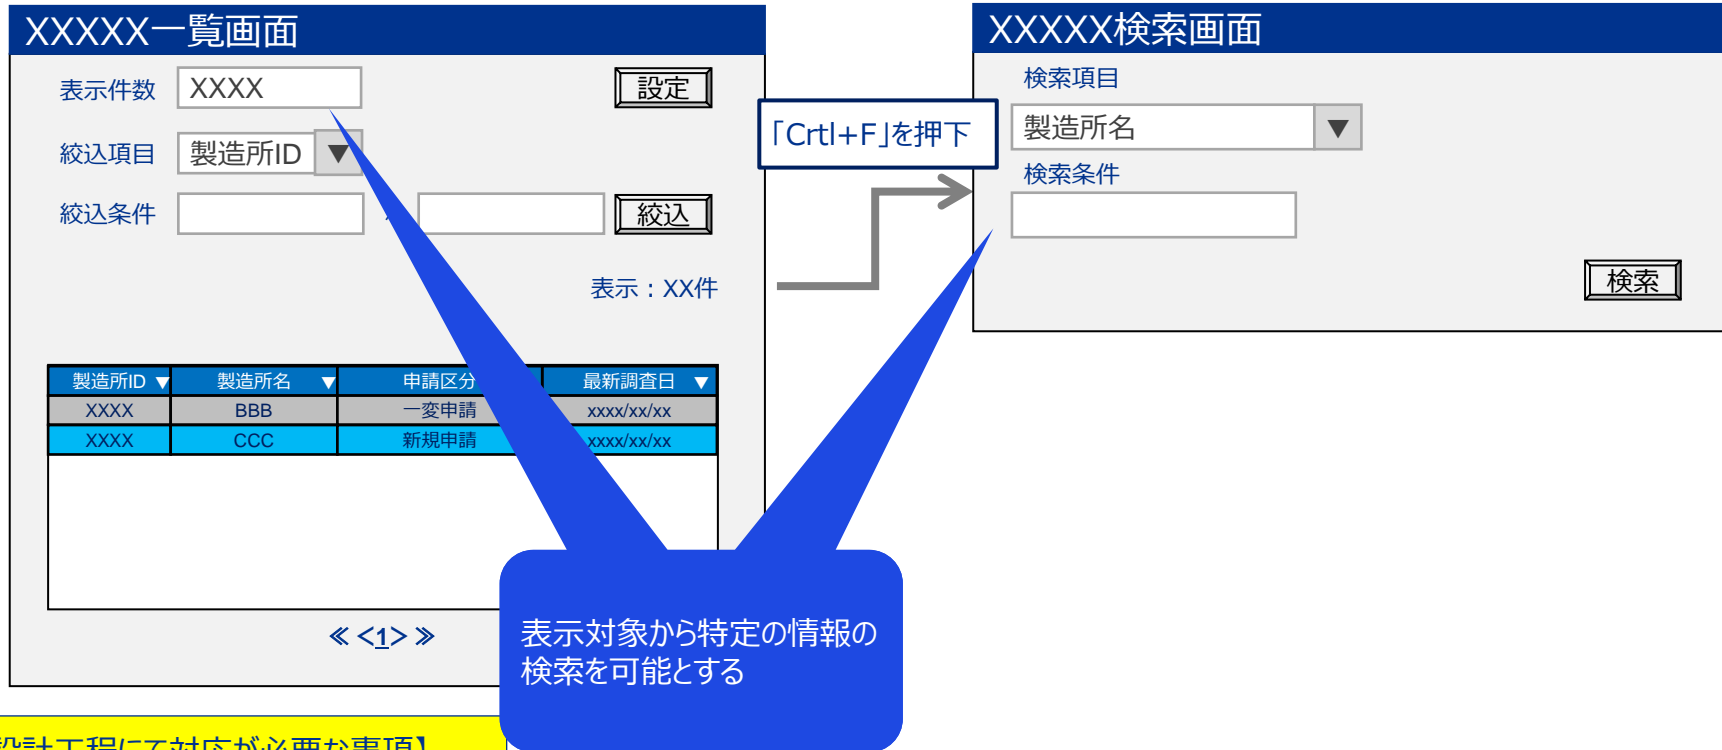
XXXXX一覧画面

表示件数 XXXX 設定

絞込項目 製造所ID ▼

絞込条件 絞込

表示：XX件

| 製造所ID ▼ | 製造所名 ▼ | 申請区分 | 最新調査日 ▼ |
|---|---|---|---|
| XXXX | BBB | 一変申請 | xxxx/xx/xx |
| XXXX | CCC | 新規申請 | xxxx/xx/xx |

≪ <1> ≫

「Crtl+F」を押下

XXXXX検索画面

検索項目

製造所名 ▼

検索条件

検索

表示対象から特定の情報の検索を可能とする

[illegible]設計工程にて対応が必要な事項】